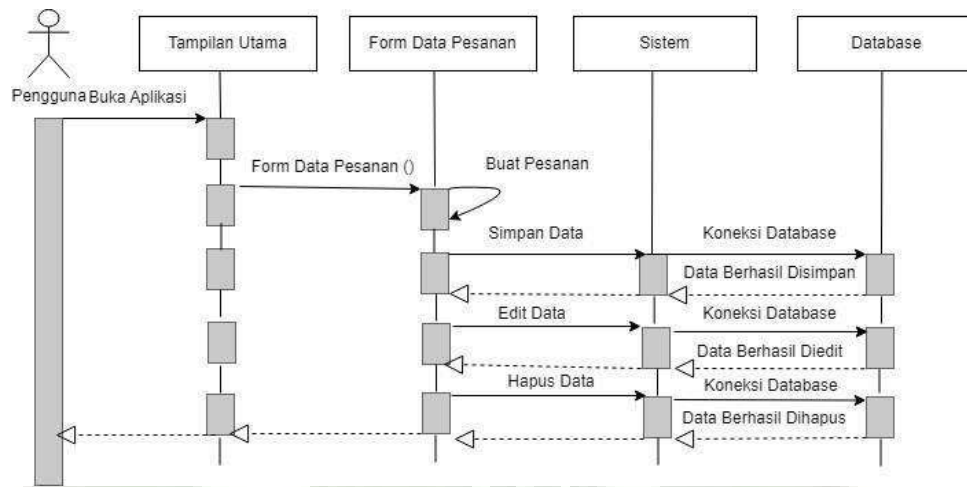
Pengguna

Tampilan Utama

Form Data Pesanan

Sistem

Database

Buka Aplikasi

Form Data Pesanan ()

Buat Pesanan

Simpan Data

Koneksi Database

Data Berhasil Disimpan

Edit Data

Koneksi Database

Data Berhasil Diedit

Hapus Data

Koneksi Database

Data Berhasil Dihapus